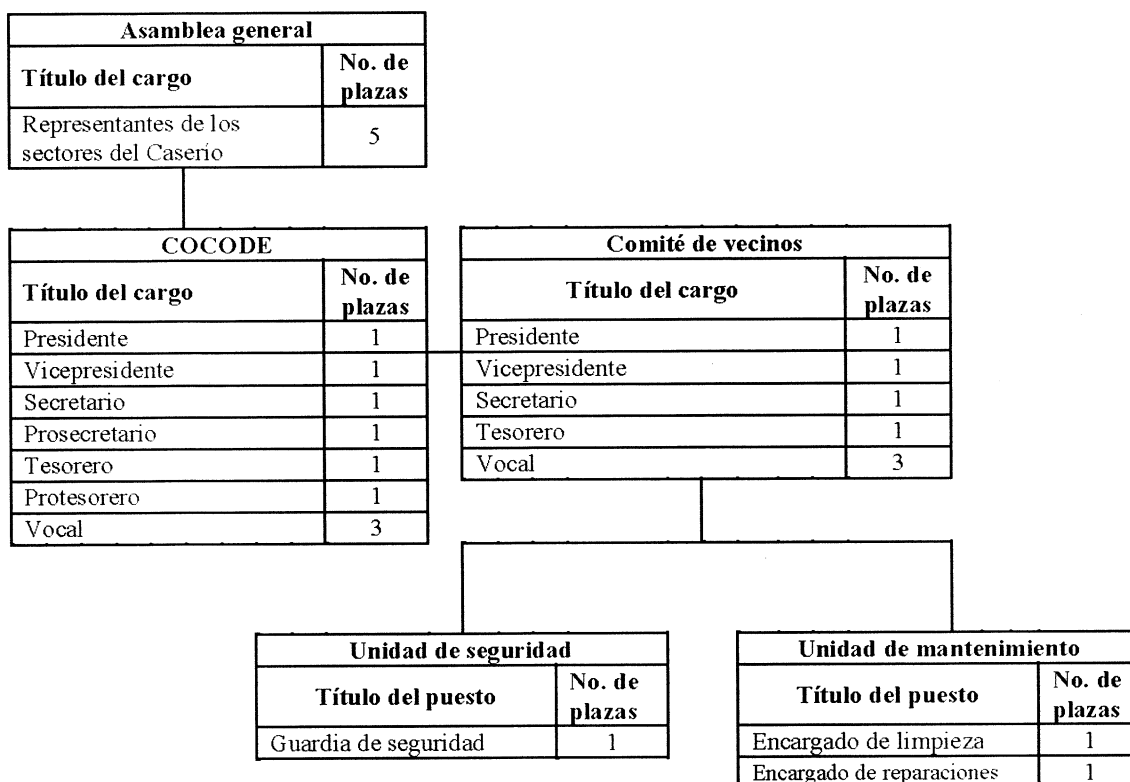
| Asamblea general | |
|---|---|
| Título del cargo | No. de plazas |
| Representantes de los sectores del Caserio | 5 |

| COCODE | |
|---|---|
| Título del cargo | No. de plazas |
| Presidente | 1 |
| Vicepresidente | 1 |
| Secretario | 1 |
| Prosecretario | 1 |
| Tesorero | 1 |
| Protesorero | 1 |
| Vocal | 3 |

| Comité de vecinos | |
|---|---|
| Título del cargo | No. de plazas |
| Presidente | 1 |
| Vicepresidente | 1 |
| Secretario | 1 |
| Tesorero | 1 |
| Vocal | 3 |

| Unidad de seguridad | |
|---|---|
| Título del puesto | No. de plazas |
| Guardia de seguridad | 1 |

| Unidad de mantenimiento | |
|---|---|
| Título del puesto | No. de plazas |
| Encargado de limpieza | 1 |
| Encargado de reparaciones | 1 |